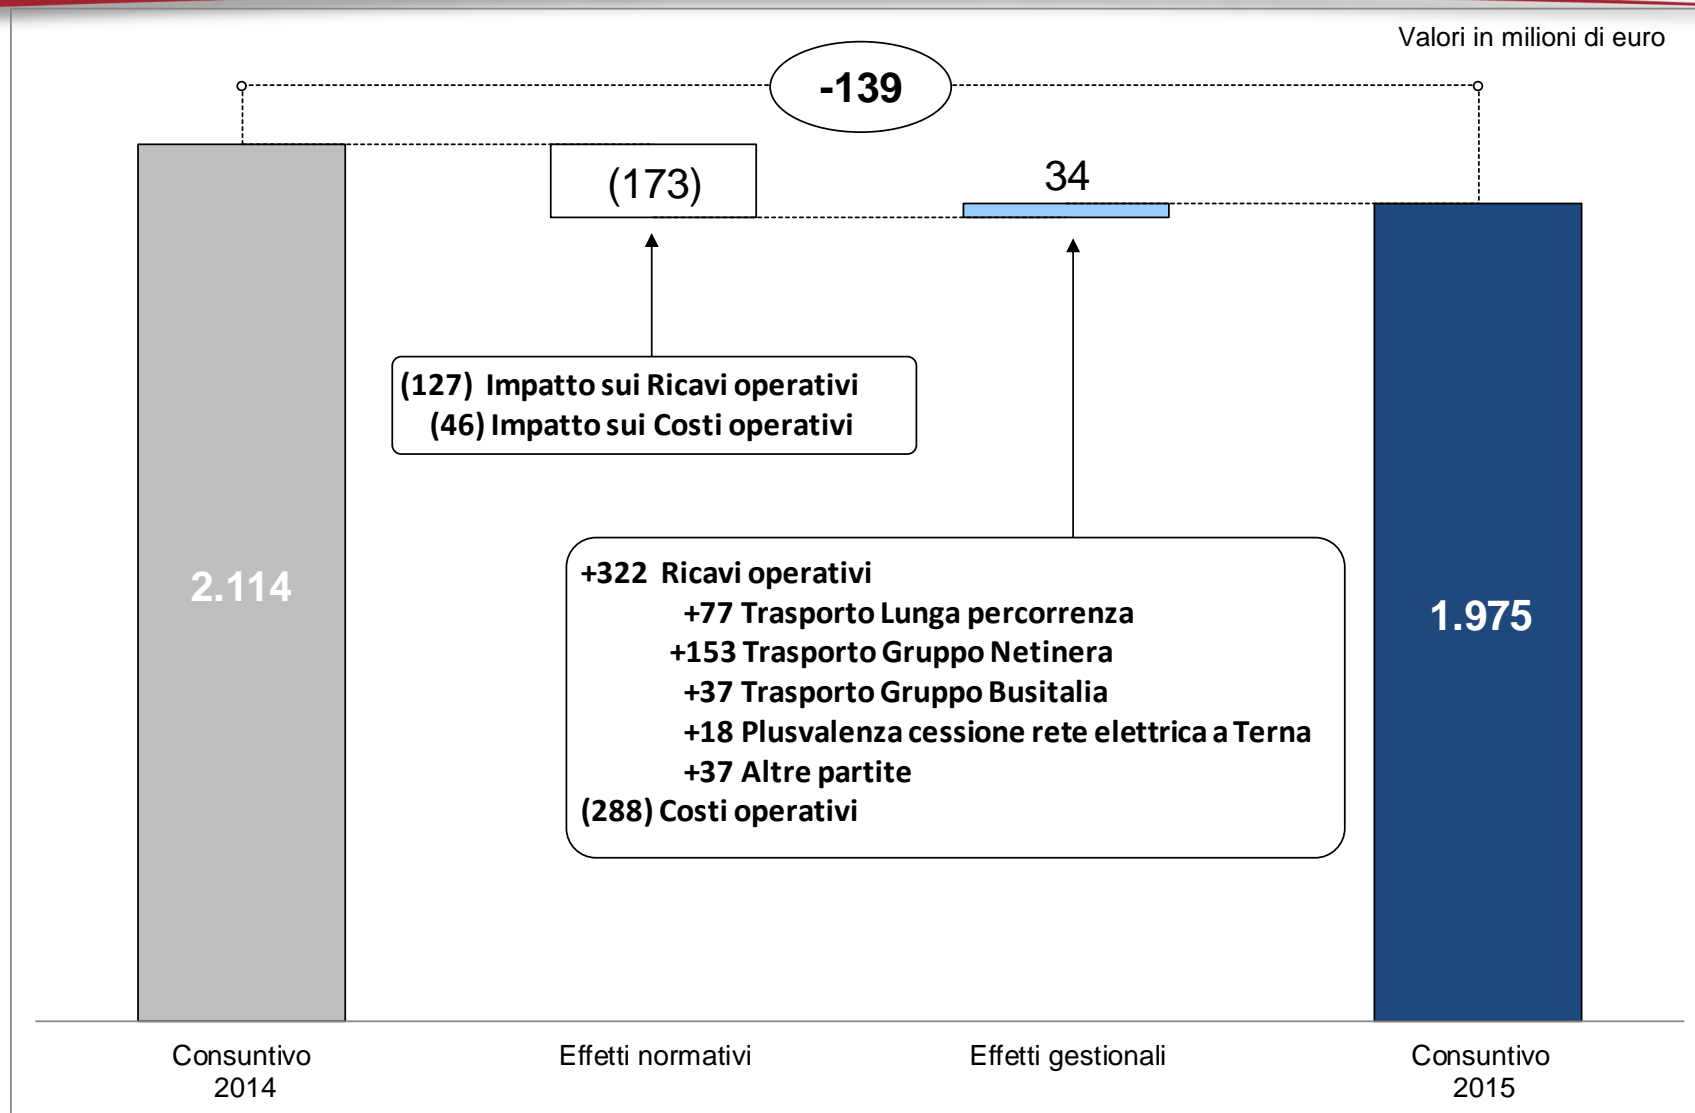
Valori in milioni di euro

-139

(173)

34

2.114

(127) Impatto sui Ricavi operativi
(46) Impatto sui Costi operativi

+322 Ricavi operativi
+77 Trasporto Lunga percorrenza
+153 Trasporto Gruppo Netinera
+37 Trasporto Gruppo Busitalia
+18 Plusvalenza cessione rete elettrica a Terna
+37 Altre partite
(288) Costi operativi

1.975

Consuntivo 2014

Effetti normativi

Effetti gestionali

Consuntivo 2015